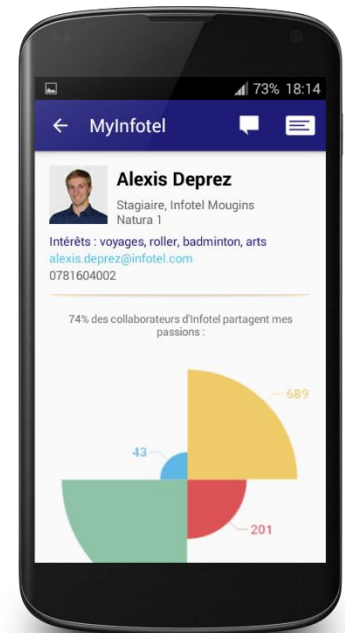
73% 18:14

MyInfotel

Alexis Deprez

Stagiaire, Infotel Mougins
Natura 1

Intérêts : voyages, roller, badminton, arts
alexis.deprez@infotel.com
0781604002

74% des collaborateurs d'Infotel partagent mes passions :

689

43

201